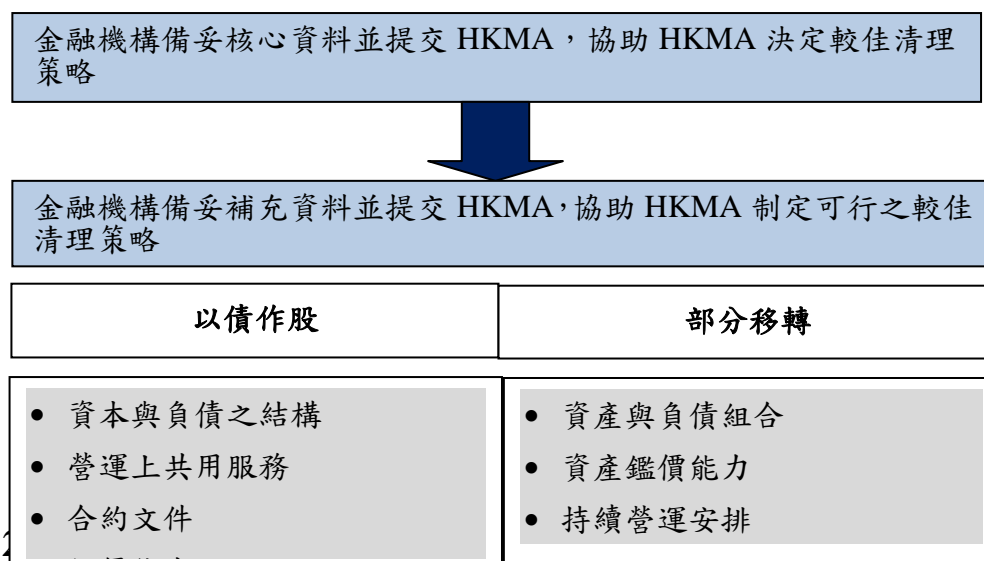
金融機構備妥核心資料並提交 HKMA，協助 HKMA 決定較佳清理策略

金融機構備妥補充資料並提交 HKMA，協助 HKMA 制定可行之較佳清理策略

| 以債作股 | 部分移轉 |
|---|---|
| • 資本與負債之結構<br>• 營運上共用服務<br>• 合約文件<br>• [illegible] | • 資產與負債組合<br>• 資產鑑價能力<br>• 持續營運安排 |

2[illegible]